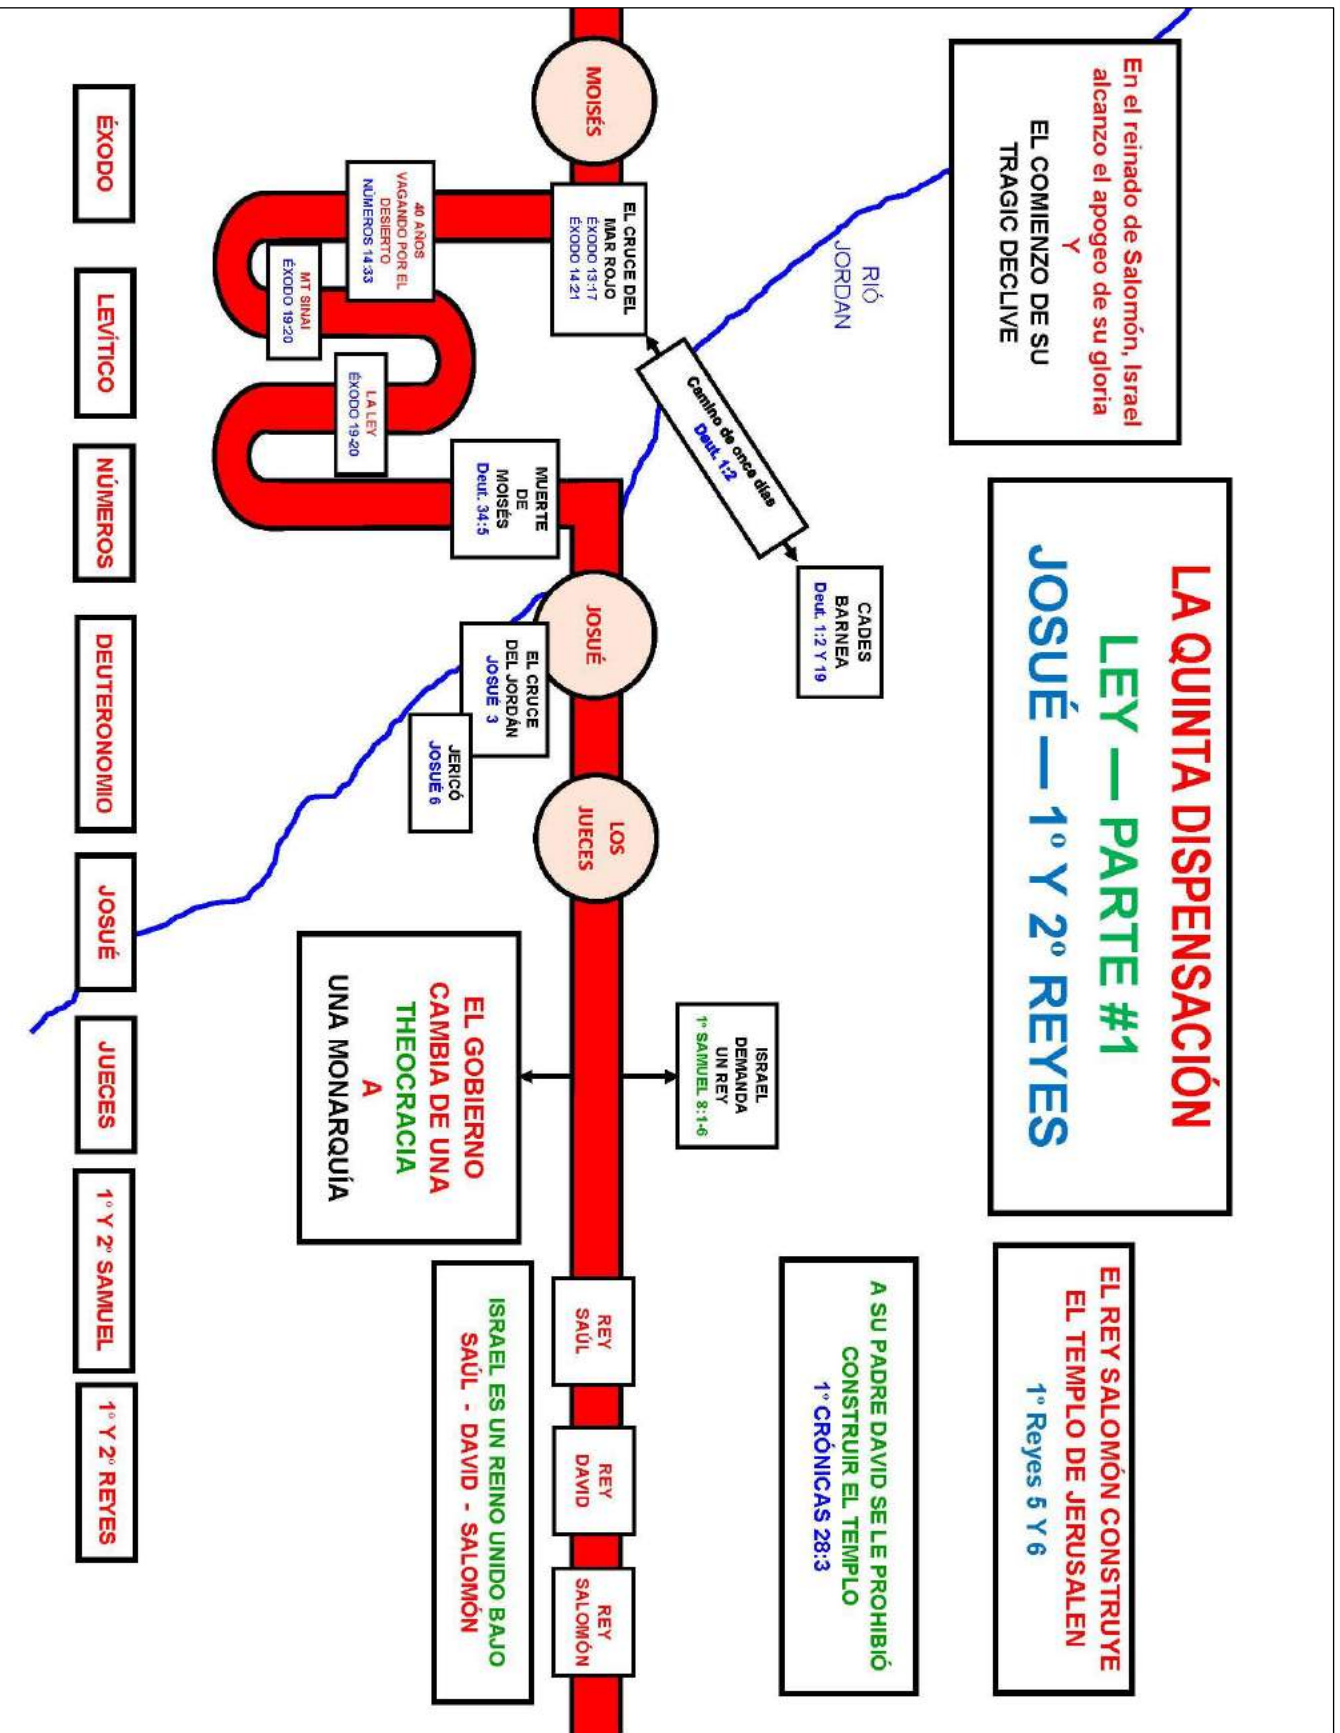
LA QUINTA DISPENSACIÓN
LEY — PARTE #1
JOSUÉ — 1° Y 2° REYES

En el reinado de Salomón, Israel alcanzo el apogeo de su gloria
Y
EL COMIENZO DE SU TRAGIC DECLIVE

RIÓ JORDAN

MOISÉS

EL CRUCE DEL MAR ROJO
ÉXODO 13:17
ÉXODO 14:21

40 AÑOS VAGANDO POR EL DESIERTO
NÚMEROS 14:33

MT SINAI
ÉXODO 19:20

LA LEY
ÉXODO 19-20

Camino de once días
Deut. 1:2

MUERTE DE MOISÉS
Deut. 34:5

CADES BARNEA
Deut. 1:2 Y 19

JOSUÉ

EL CRUCE DEL JORDÁN
JOSUÉ 3

JERICÓ
JOSUÉ 6

LOS JUECES

ISRAEL DEMANDA UN REY
1° SAMUEL 8:1-6

EL GOBIERNO CAMBIA DE UNA THEOCRACIA A UNA MONARQUÍA

EL REY SALOMÓN CONSTRUYE EL TEMPLO DE JERUSALEN
1° Reyes 5 Y 6

A SU PADRE DAVID SE LE PROHIBIÓ CONSTRUIR EL TEMPLO
1° CRÓNICAS 28:3

REY SAÚL

REY DAVID

REY SALOMÓN

ISRAEL ES UN REINO UNIDO BAJO SAÚL - DAVID - SALOMÓN

ÉXODO
LEVÍTICO
NÚMEROS
DEUTERONOMIO
JOSUÉ
JUECES
1° Y 2° SAMUEL
1° Y 2° REYES